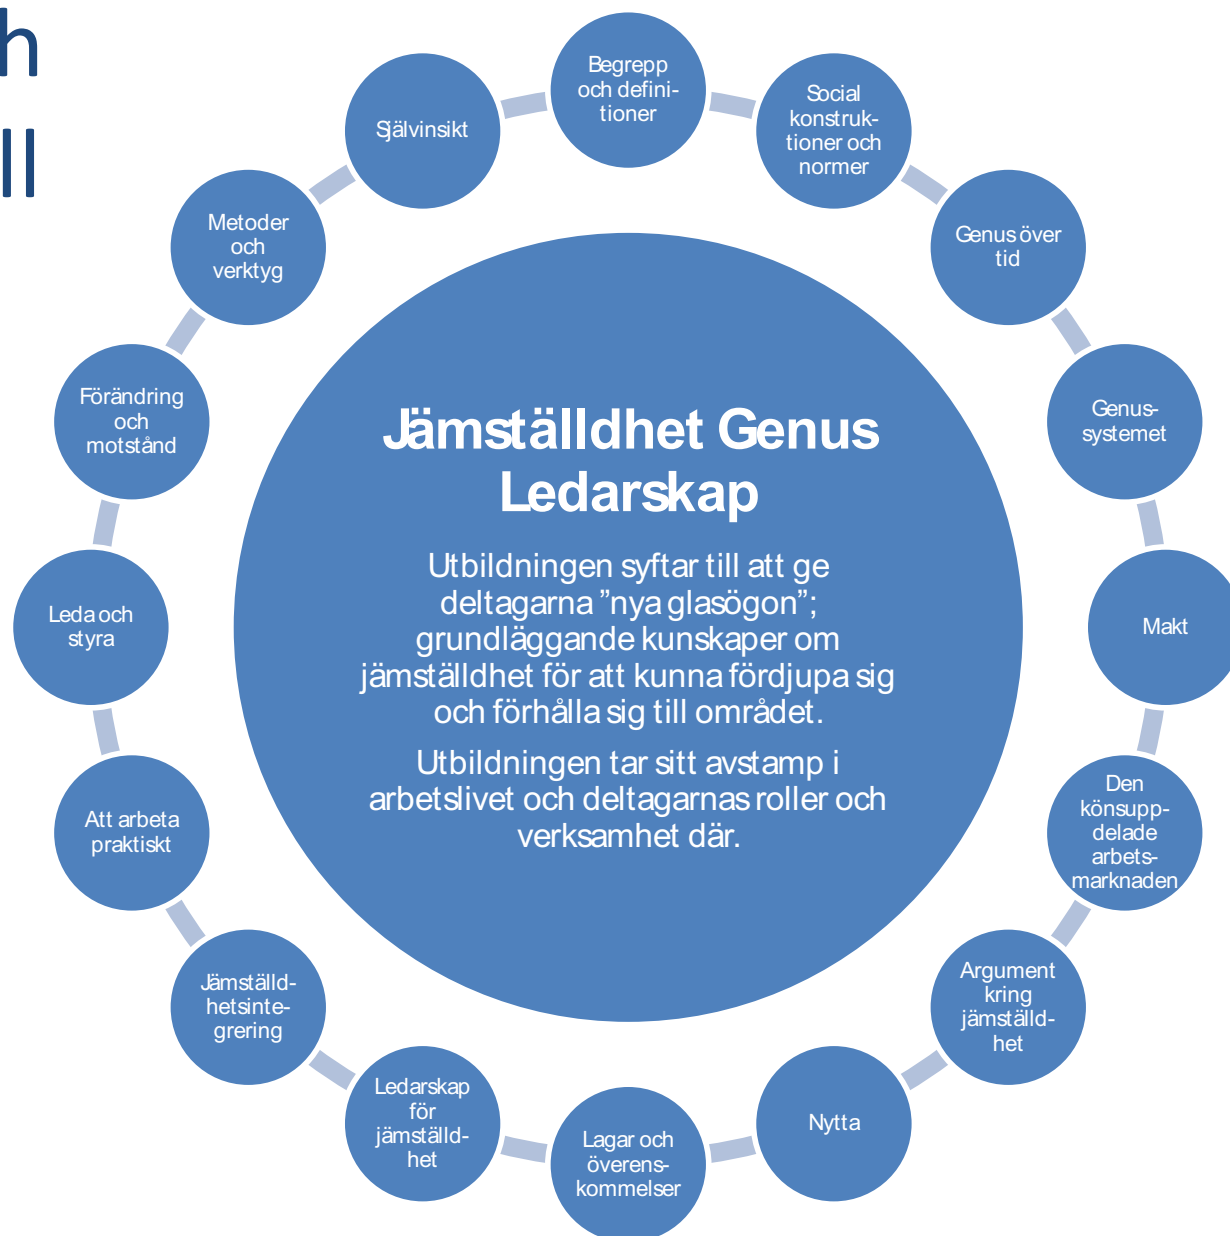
h
ll

Jämställdhet Genus Ledarskap

Utbildningen syftar till att ge deltagarna ”nya glasögon”; grundläggande kunskaper om jämställdhet för att kunna fördjupa sig och förhålla sig till området.

Utbildningen tar sitt avstamp i arbetslivet och deltagarnas roller och verksamhet där.

Begrepp och definitioner

Social konstruktioner och normer

Genus över tid

Genussystemet

Makt

Den könsuppdelade arbetsmarknaden

Argument kring jämställdhet

Nytta

Lagar och överenskommelser

Ledarskap för jämställdhet

Jämställdhetsintegrering

Att arbeta praktiskt

Leda och styra

Förändring och motstånd

Metoder och verktyg

Självinsikt